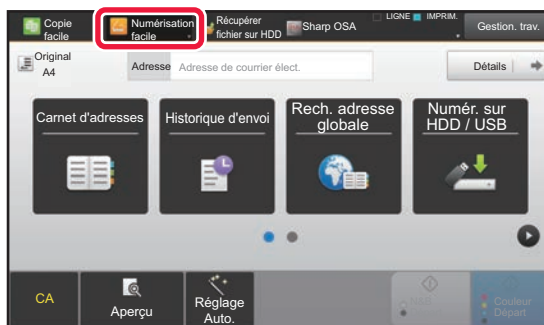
Copie facile
Numérisation facile
Récupérer fichier sur HDD
Sharp OSA
LIGNE
IMPRIM.
Gestion. trav.
Original
A4
Adresse
Adresse de courrier élect.
Détails
Carnet d'adresses
Historique d'envoi
Rech. adresse globale
Numér. sur HDD / USB
CA
Aperçu
Réglage Auto.
N&B Départ
Couleur Départ